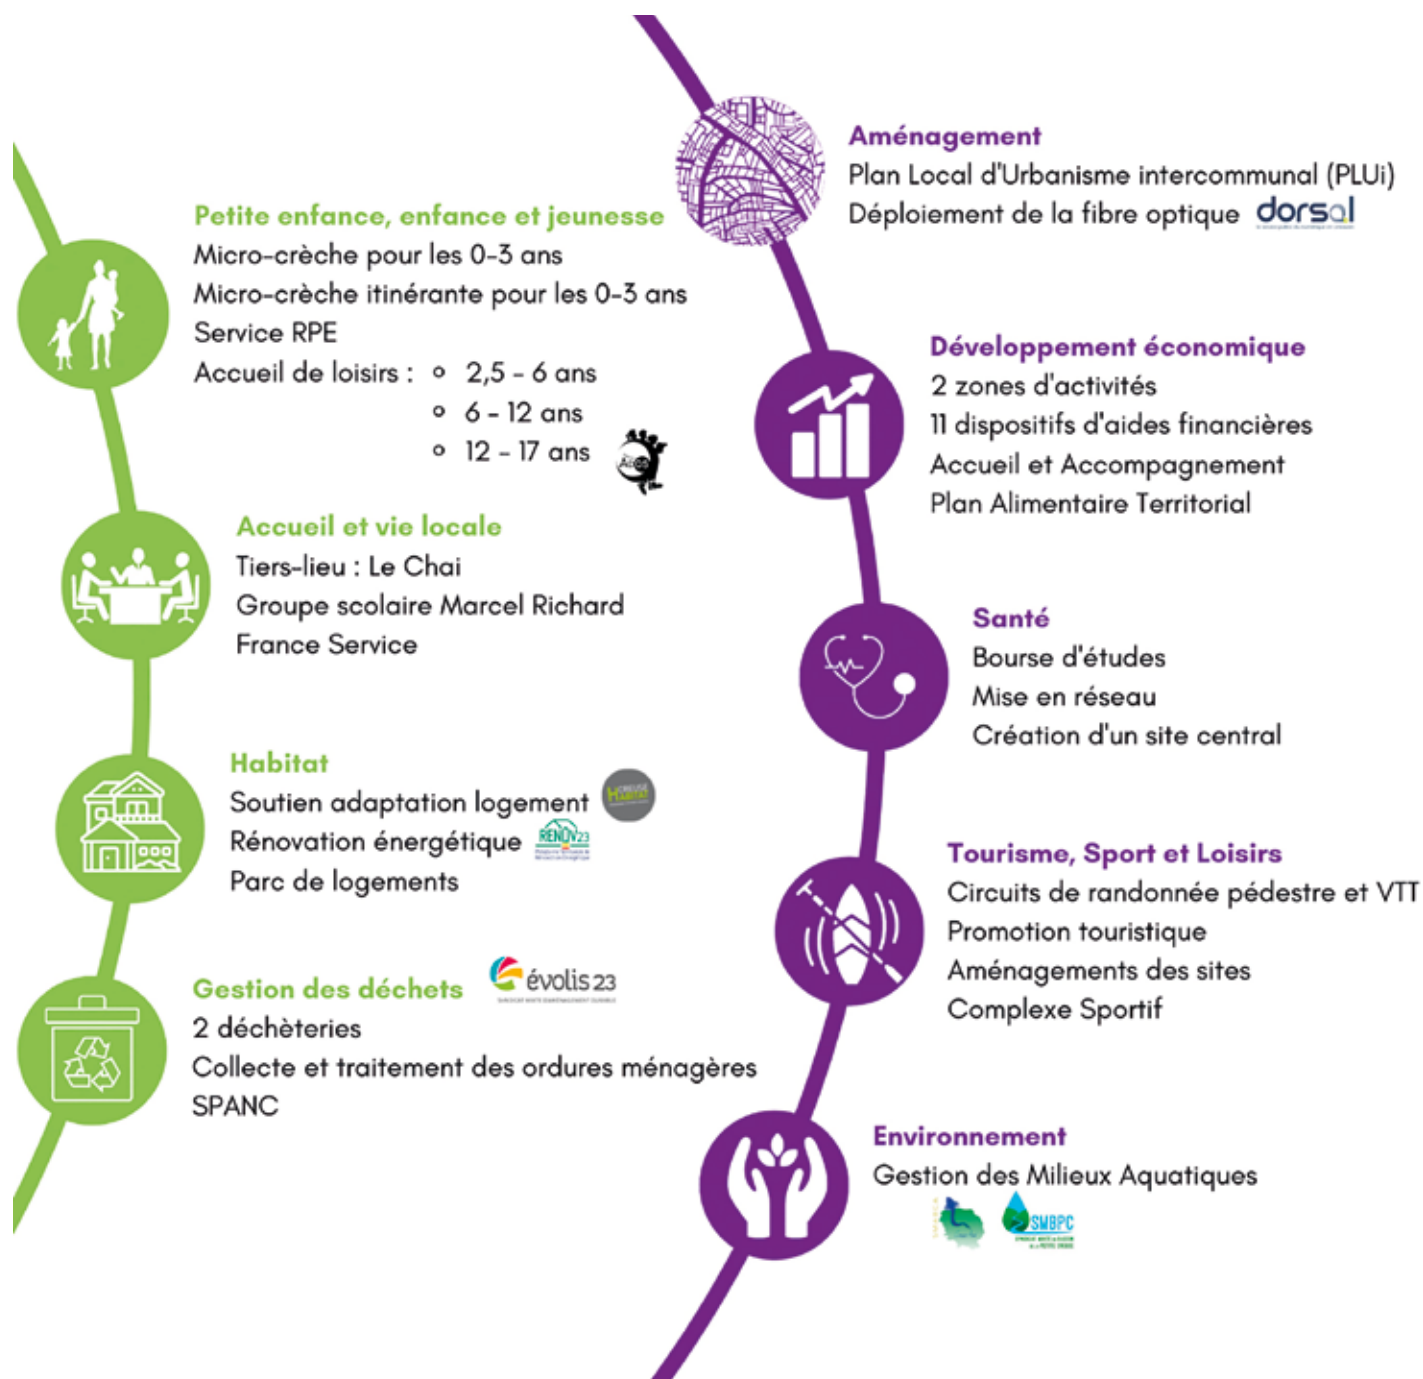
Petite enfance, enfance et jeunesse
Micro-crèche pour les 0-3 ans
Micro-crèche itinérante pour les 0-3 ans
Service RPE
Accueil de loisirs : ◦ 2,5 - 6 ans
◦ 6 - 12 ans
◦ 12 - 17 ans

Accueil et vie locale
Tiers-lieu : Le Chai
Groupe scolaire Marcel Richard
France Service

Habitat
Soutien adaptation logement
Rénovation énergétique
Parc de logements

Gestion des déchets
évolis23
2 déchèteries
Collecte et traitement des ordures ménagères
SPANC

Aménagement
Plan Local d'Urbanisme intercommunal (PLUi)
Déploiement de la fibre optique dorsal

Développement économique
2 zones d'activités
11 dispositifs d'aides financières
Accueil et Accompagnement
Plan Alimentaire Territorial

Santé
Bourse d'études
Mise en réseau
Création d'un site central

Tourisme, Sport et Loisirs
Circuits de randonnée pédestre et VTT
Promotion touristique
Aménagements des sites
Complexe Sportif

Environnement
Gestion des Milieux Aquatiques
SMBPC